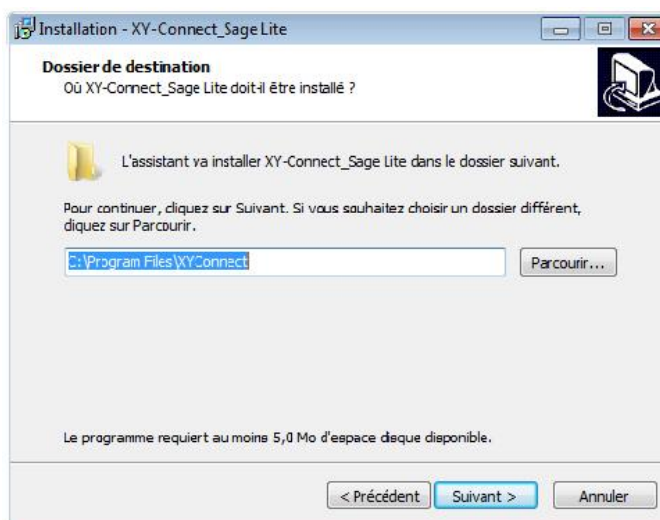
Installation - XY-Connect_Sage Lite

Dossier de destination
Où XY-Connect_Sage Lite doit-il être installé ?

L'assistant va installer XY-Connect_Sage Lite dans le dossier suivant.

Pour continuer, cliquez sur Suivant. Si vous souhaitez choisir un dossier différent, cliquez sur Parcourir.

C:\Program Files\XYConnect

Parcourir...

Le programme requiert au moins 5,0 Mo d'espace disque disponible.

< Précédent
Suivant >
Annuler